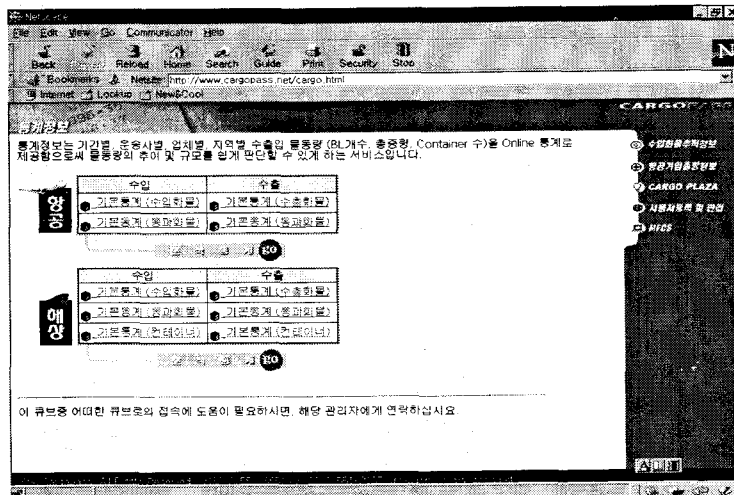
Netscape

File Edit View Go Communicator Help

Back Forward Reload Home Search Guide Print Security Stop

Bookmarks Netsite: http://www.cargopass.net/cargo.html

Internet Lookup New&Cool

CARGO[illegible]

통계정보

통계정보는 기간별, 운송사별, 업체별, 지역별 수출입 물동량 (BL개수, 총중량, Container 수)을 Online 통계로 제공함으로써 물동량의 추이 및 규모를 쉽게 판단할 수 있게 하는 서비스입니다.

항공

| 수입 | 수출 |
|---|---|
| 기본통계 (수입화물) | 기본통계 (수출화물) |
| 기본통계 (통과화물) | 기본통계 (통과화물) |

GO

해상

| 수입 | 수출 |
|---|---|
| 기본통계 (수입화물) | 기본통계 (수출화물) |
| 기본통계 (통과화물) | 기본통계 (통과화물) |
| 기본통계 (컨테이너) | 기본통계 (컨테이너) |

GO

이 큐브중 어떠한 큐브로의 접속에 도움이 필요하시면, 해당 관리자에게 연락하십시요

수입화물추적정보

항공기운항정보

CARGO PLAZA

사용자등록 및 관리

RFCS